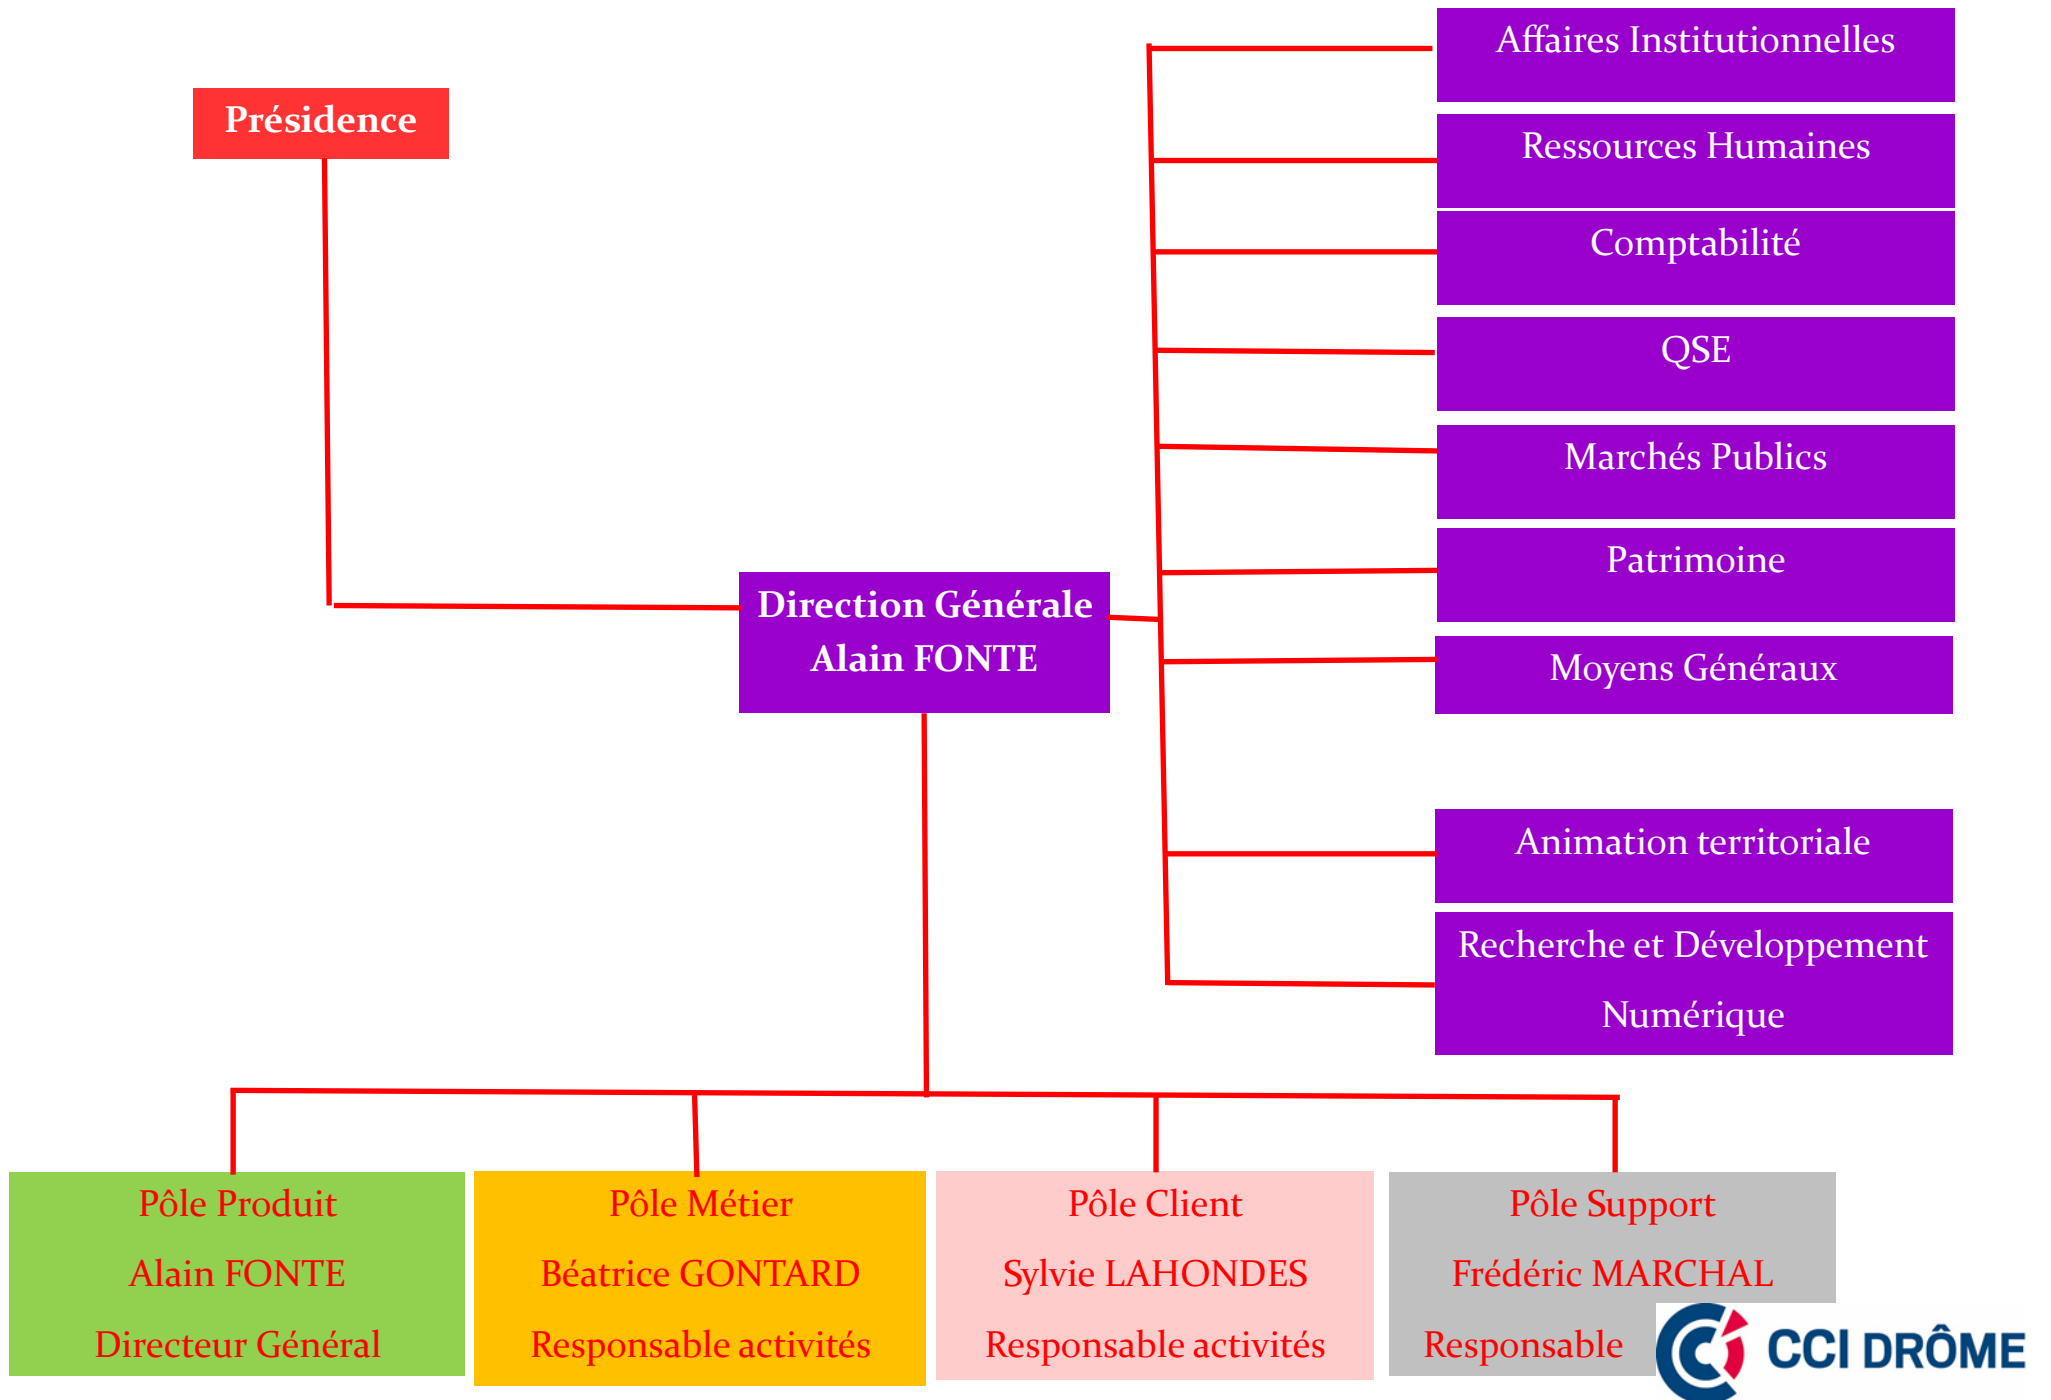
Présidence

Direction Générale
Alain FONTE

Affaires Institutionnelles

Ressources Humaines

Comptabilité

QSE

Marchés Publics

Patrimoine

Moyens Généraux

Animation territoriale

Recherche et Développement
Numérique

Pôle Produit
Alain FONTE
Directeur Général

Pôle Métier
Béatrice GONTARD
Responsable activités

Pôle Client
Sylvie LAHONDES
Responsable activités

Pôle Support
Frédéric MARCHAL
Responsable

CCI DRÔME